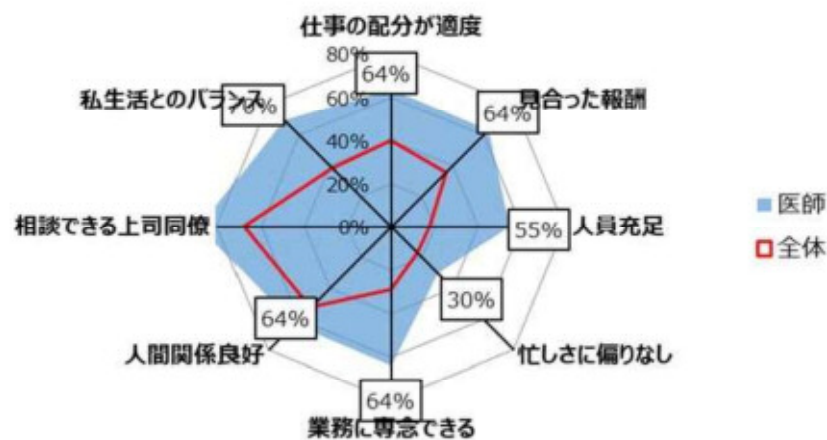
仕事の配分が適度

80%

64%

60%

40%

20%

0%

私生活とのバランス

70%

見合った報酬

64%

相談できる上司同僚

人員充足

55%

30%

64%

人間関係良好

忙しさに偏りなし

64%

業務に専念できる

医師

全体